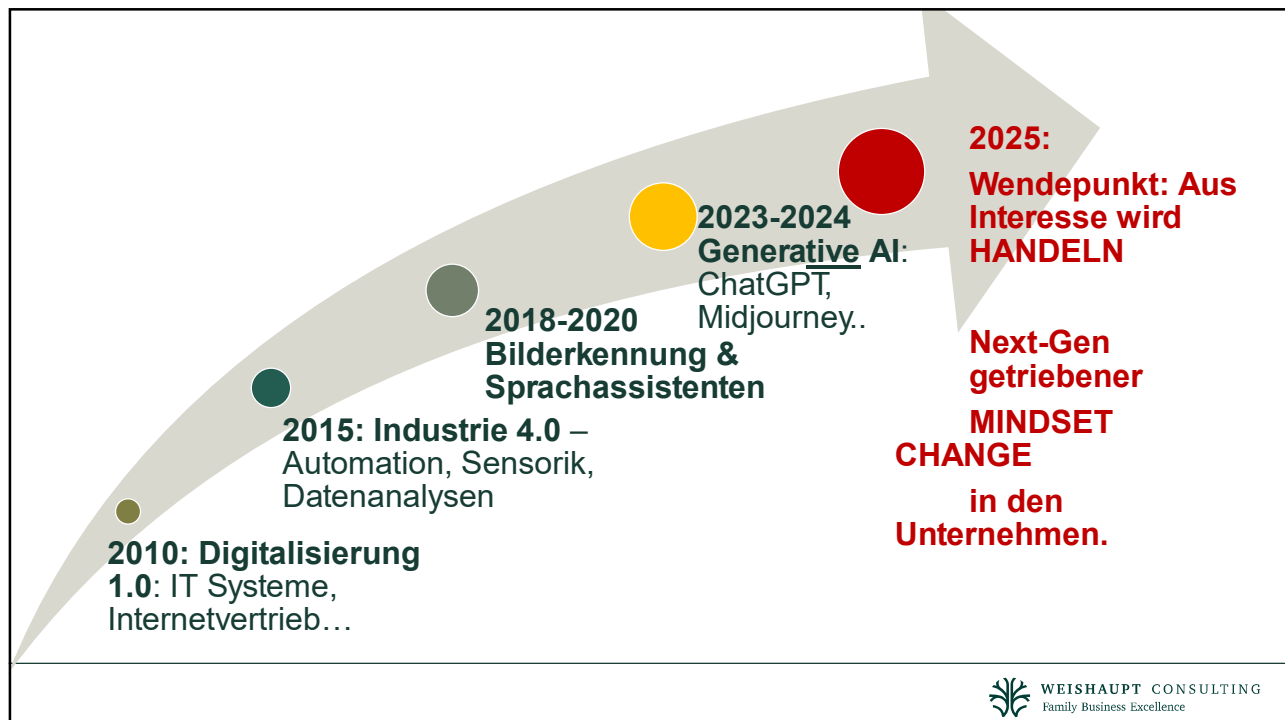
2025:

Wendepunkt: Aus Interesse wird HANDELN

2023-2024 Generative AI: ChatGPT, Midjourney..

2018-2020 Bilderkennung & Sprachassistenten

2015: Industrie 4.0 – Automation, Sensorik, Datenanalysen

2010: Digitalisierung 1.0: IT Systeme, Internetvertrieb…

Next-Gen getriebener MINDSET CHANGE in den Unternehmen.

WEISHAUPT CONSULTING
Family Business Excellence